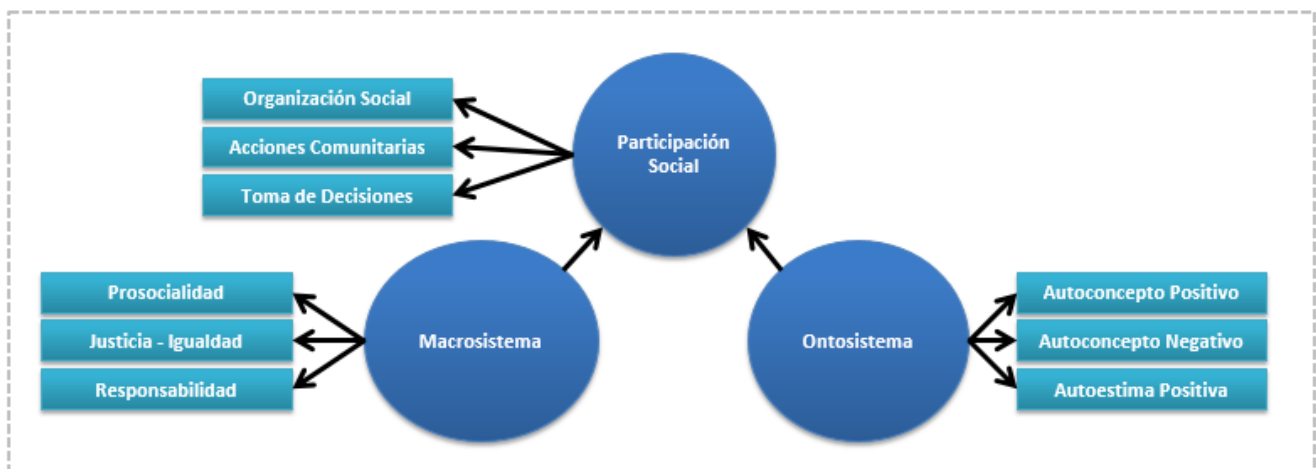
Organización Social
Acciones Comunitarias
Toma de Decisiones

Participación Social

Prosocialidad
Justicia - Igualdad
Responsabilidad

Macrosistema

Ontosistema

Autoconcepto Positivo
Autoconcepto Negativo
Autoestima Positiva